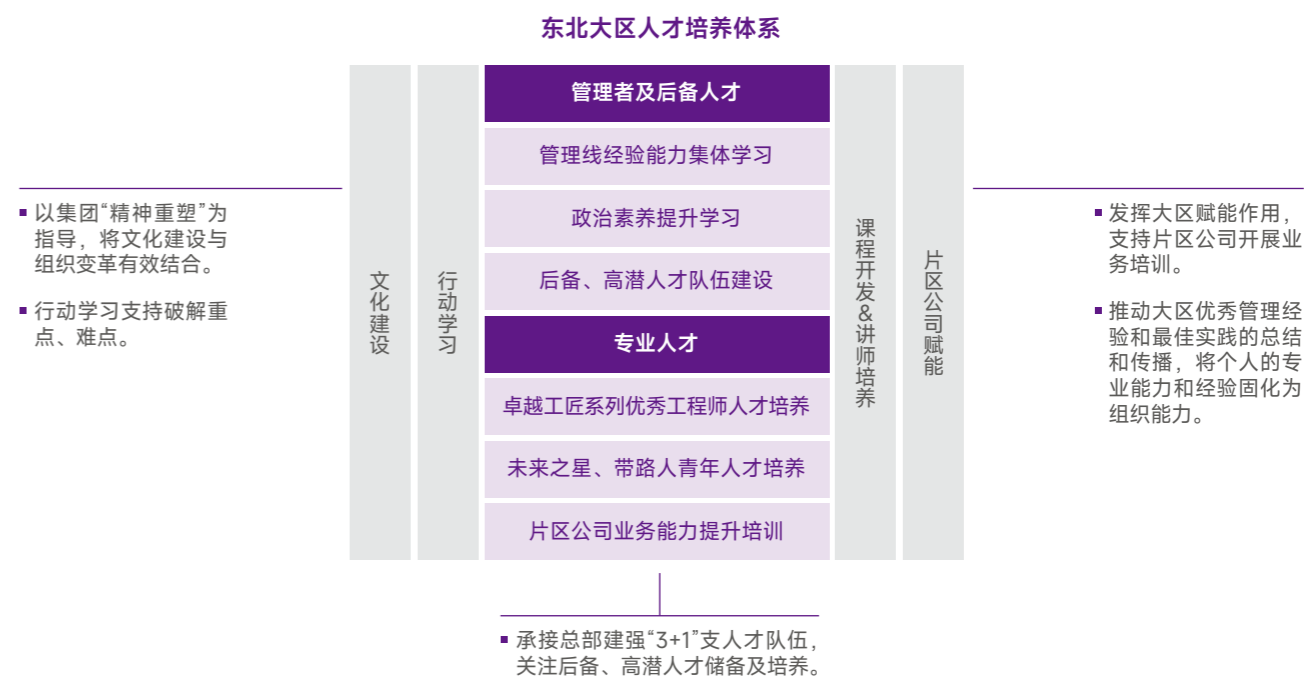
东北大区人才培养体系

以集团“精神重塑”为指导，将文化建设与组织变革有效结合。

行动学习支持破解重点、难点。

文化建设

行动学习

管理者及后备人才

管理线经验能力集体学习

政治素养提升学习

后备、高潜人才队伍建设

专业人才

卓越工匠系列优秀工程师人才培养

未来之星、带路人青年人才培养

片区公司业务能力提升培训

课程开发&讲师培养

片区公司赋能

发挥大区赋能作用，支持片区公司开展业务培训。

推动大区优秀管理经验和最佳实践的总结和传播，将个人的专业能力和经验固化为组织能力。

承接总部建强“3+1”支人才队伍，关注后备、高潜人才储备及培养。